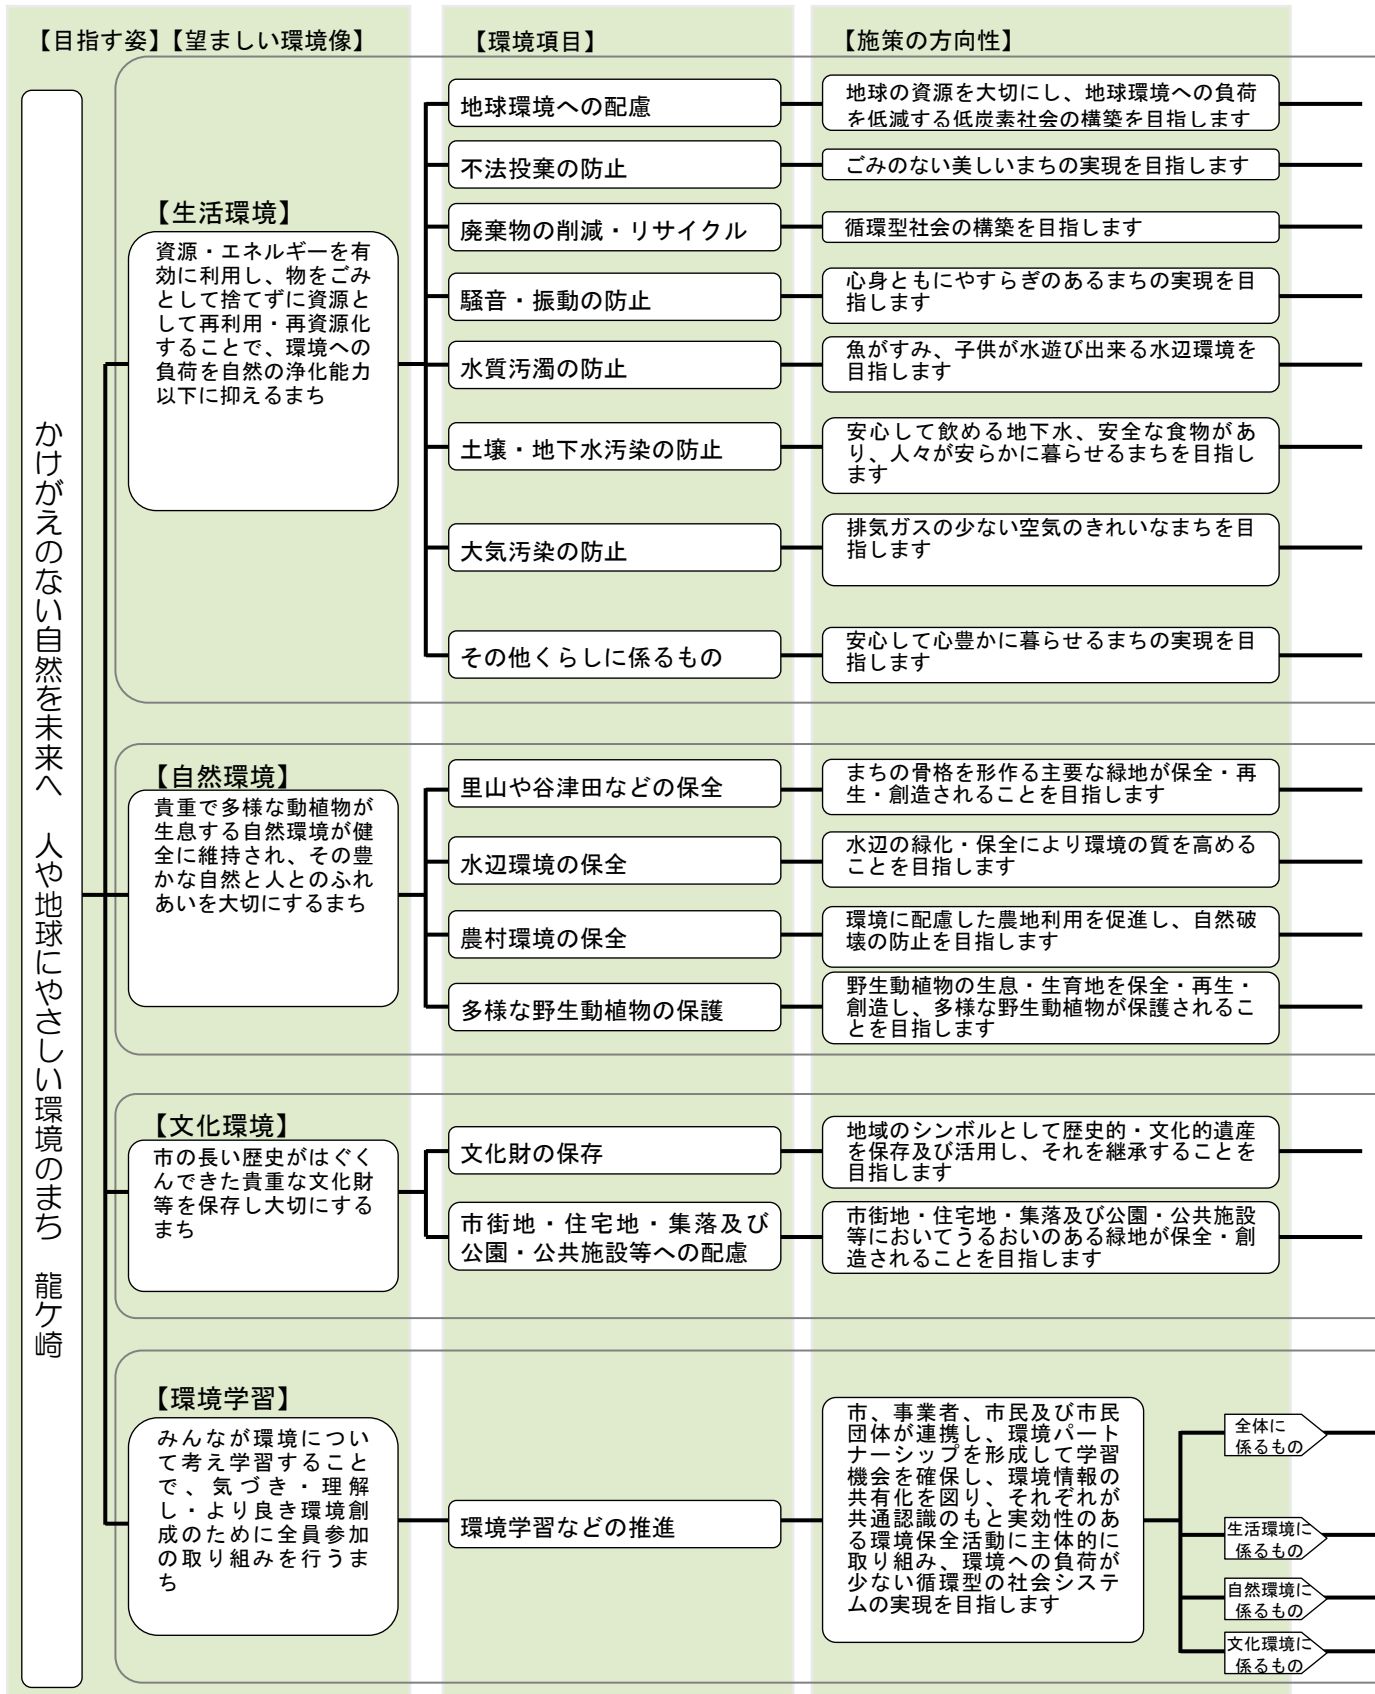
【目指す姿】【望ましい環境像】

【環境項目】

【施策の方向性】

かけがえのない自然を未来へ　人や地球にやさしい環境のまち　龍ケ崎

【生活環境】
資源・エネルギーを有効に利用し、物をごみとして捨てずに資源として再利用・再資源化することで、環境への負荷を自然の浄化能力以下に抑えるまち

地球環境への配慮
地球の資源を大切にし、地球環境への負荷を低減する低炭素社会の構築を目指します

不法投棄の防止
ごみのない美しいまちの実現を目指します

廃棄物の削減・リサイクル
循環型社会の構築を目指します

騒音・振動の防止
心身ともにやすらぎのあるまちの実現を目指します

水質汚濁の防止
魚がすみ、子供が水遊び出来る水辺環境を目指します

土壌・地下水汚染の防止
安心して飲める地下水、安全な食物があり、人々が安らかに暮らせるまちを目指します

大気汚染の防止
排気ガスの少ない空気のきれいなまちを目指します

その他くらしに係るもの
安心して心豊かに暮らせるまちの実現を目指します

【自然環境】
貴重で多様な動植物が生息する自然環境が健全に維持され、その豊かな自然と人とのふれあいを大切にするまち

里山や谷津田などの保全
まちの骨格を形作る主要な緑地が保全・再生・創造されることを目指します

水辺環境の保全
水辺の緑化・保全により環境の質を高めることを目指します

農村環境の保全
環境に配慮した農地利用を促進し、自然破壊の防止を目指します

多様な野生動植物の保護
野生動植物の生息・生育地を保全・再生・創造し、多様な野生動植物が保護されることを目指します

【文化環境】
市の長い歴史がはぐくんできた貴重な文化財等を保存し大切にするまち

文化財の保存
地域のシンボルとして歴史的・文化的遺産を保存及び活用し、それを継承することを目指します

市街地・住宅地・集落及び公園・公共施設等への配慮
市街地・住宅地・集落及び公園・公共施設等においてうるおいのある緑地が保全・創造されることを目指します

【環境学習】
みんなが環境について考え学習することで、気づき・理解し・より良き環境創成のために全員参加の取り組みを行うまち

環境学習などの推進
市、事業者、市民及び市民団体が連携し、環境パートナーシップを形成して学習機会を確保し、環境情報の共有化を図り、それぞれが共通認識のもと実効性のある環境保全活動に主体的に取り組み、環境への負荷が少ない循環型の社会システムの実現を目指します

全体に係るもの
生活環境に係るもの
自然環境に係るもの
文化環境に係るもの